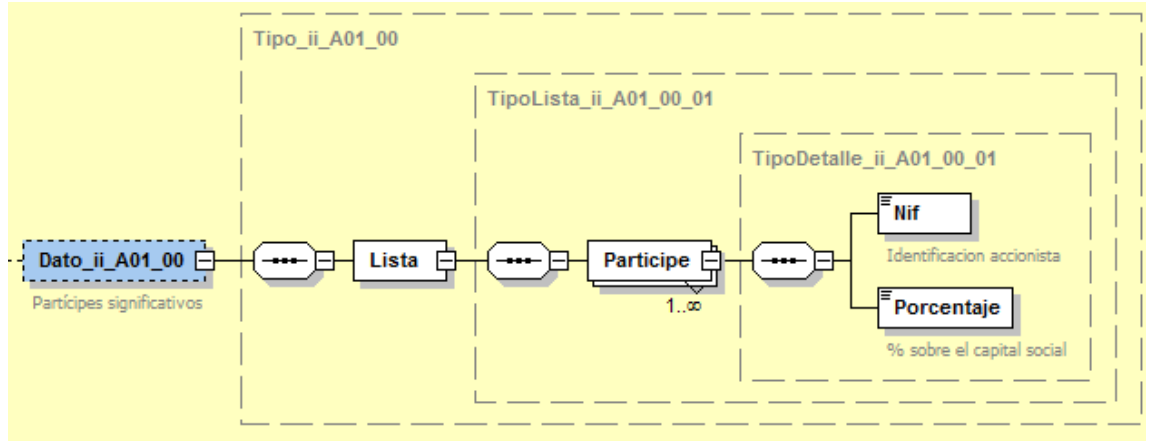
Tipo_ii_A01_00

TipoLista_ii_A01_00_01

TipoDetalle_ii_A01_00_01

Dato_ii_A01_00

Partícipes significativos

Lista

Participe

1..∞

Nif

Identificacion accionista

Porcentaje

% sobre el capital social